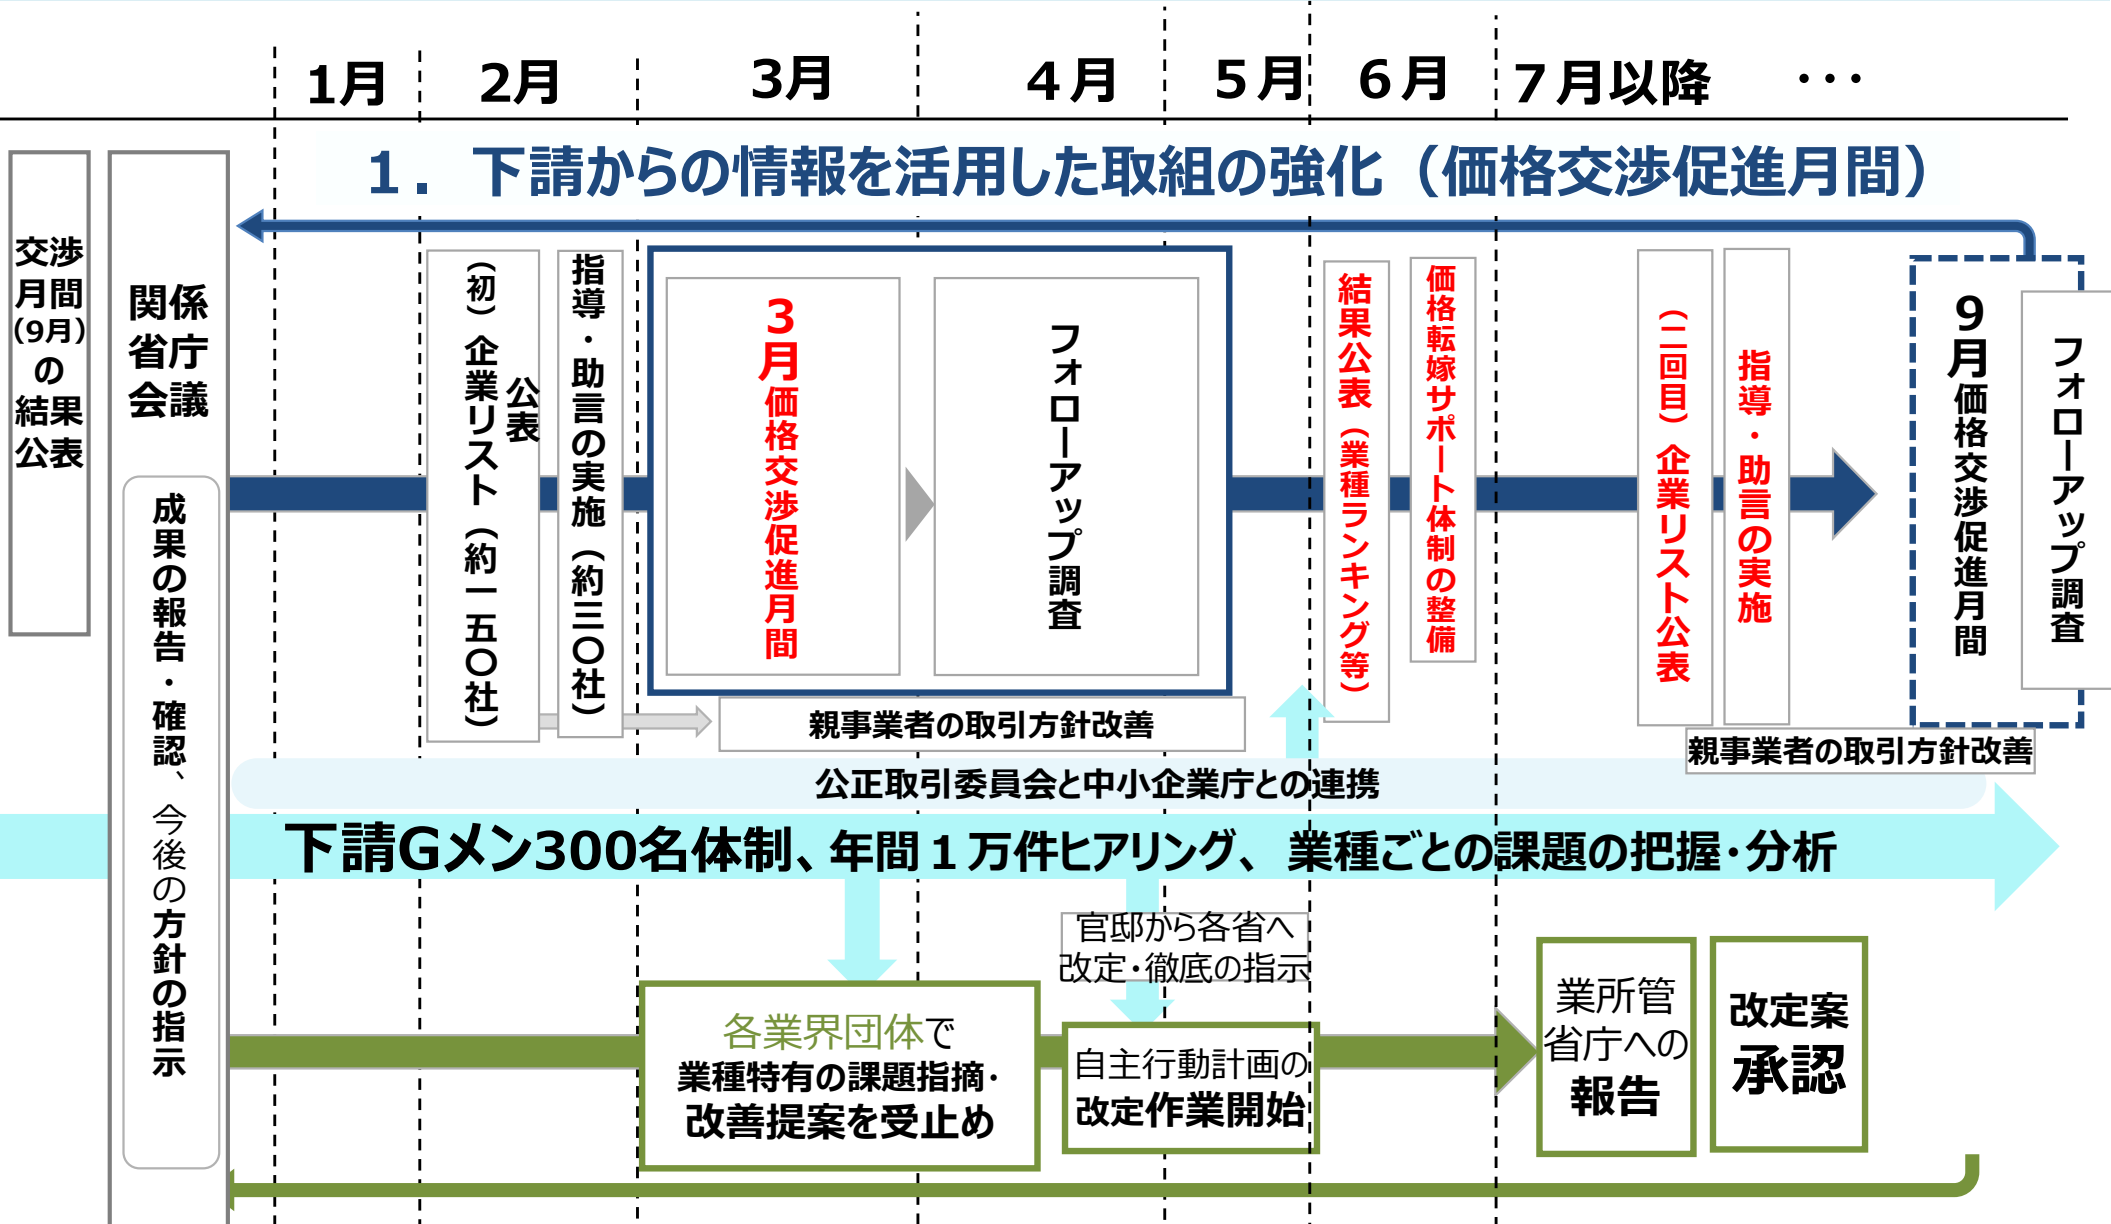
1月　2月　3月　4月　5月　6月　7月以降　・・・

1．下請からの情報を活用した取組の強化（価格交渉促進月間）

交渉月間(9月)の結果公表

関係省庁会議

成果の報告・確認、今後の方針の指示

（初）企業リスト（約一五〇社）公表

指導・助言の実施（約三〇社）

3月価格交渉促進月間

フォローアップ調査

親事業者の取引方針改善

結果公表（業種ランキング等）

価格転嫁サポート体制の整備

（二回目）企業リスト公表

指導・助言の実施

9月価格交渉促進月間

フォローアップ調査

親事業者の取引方針改善

公正取引委員会と中小企業庁との連携

下請Gメン300名体制、年間１万件ヒアリング、業種ごとの課題の把握・分析

官邸から各省へ改定・徹底の指示

各業界団体で業種特有の課題指摘・改善提案を受止め

自主行動計画の改定作業開始

業所管省庁への報告

改定案承認